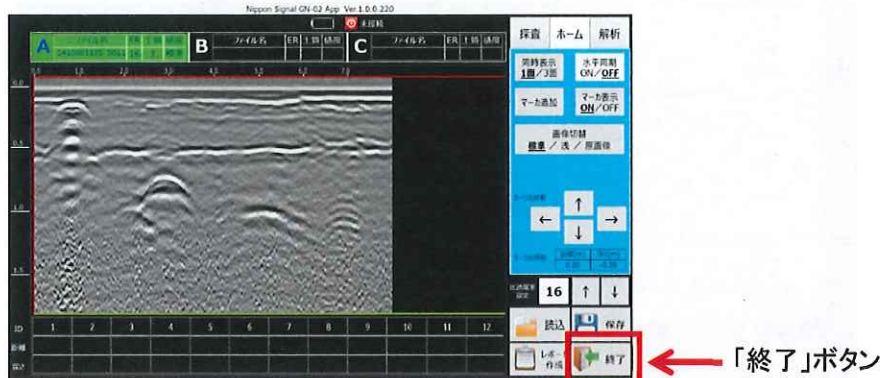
Nippon Signal GN-02 App Ver.1.0.0.220

未接続

A ファイル名 ER 1倍 感度

B ファイル名 ER 1倍 感度

C ファイル名 ER 1倍 感度

探査 ホーム 解析

同時表示 1画/3画

水平同期 ON/OFF

マーカ追加

マーカ表示 ON/OFF

画像切替 標準 / 浅 / 原画像

←

↑

↓

→

16 ↑ ↓

1 2 3 4 5 6 7 8 9 10 11 12

読込

保存

レポート作成

終了

「終了」ボタン